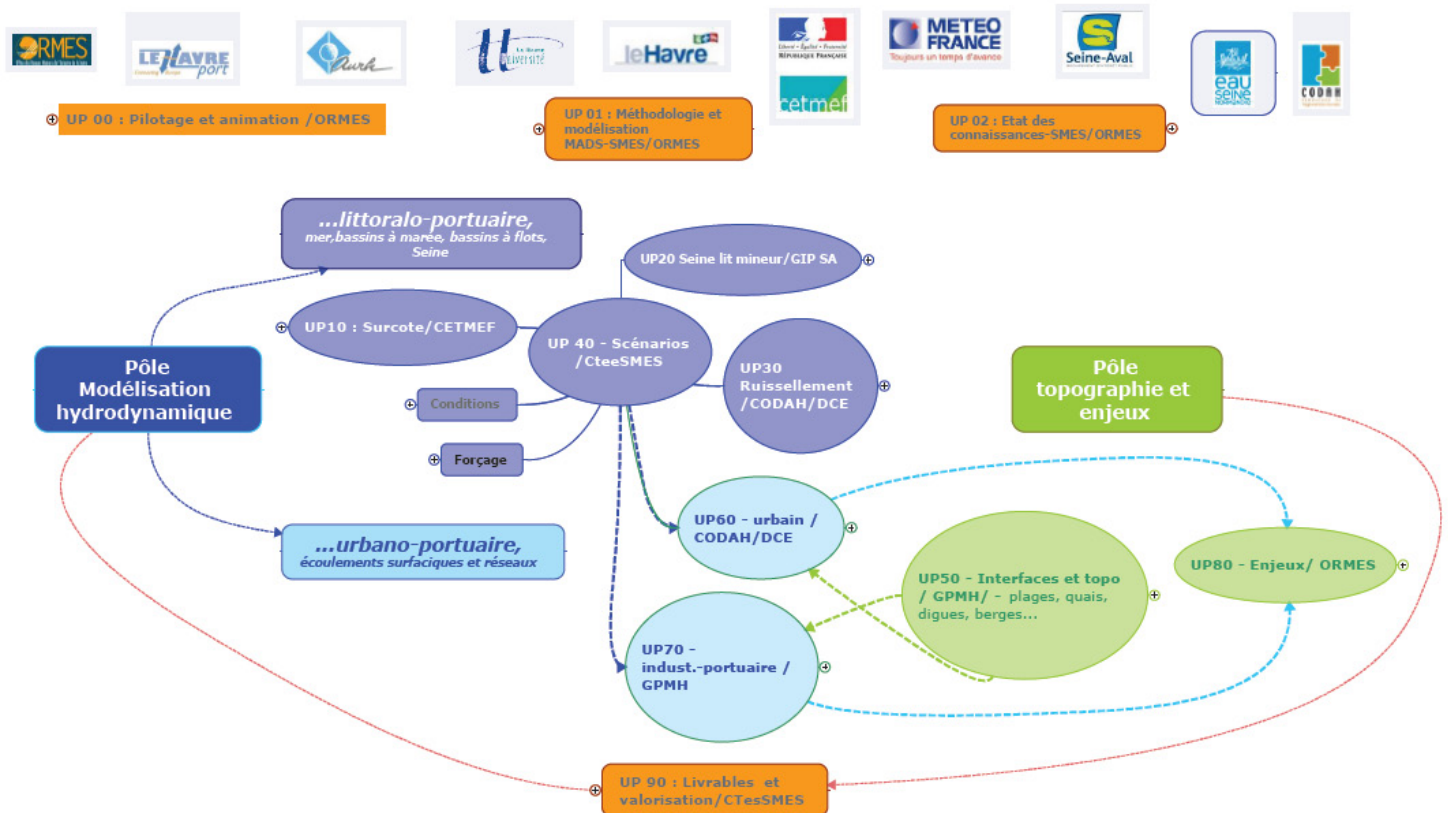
ORMES
LE HAVRE port
Aurh
Le Havre Université
leHavre
Liberté • Égalité • Fraternité RÉPUBLIQUE FRANÇAISE
cetmef
METEO FRANCE
Toujours un temps d'avance
Seine-Aval
eau SEINE NORMANDIE
CODAH

UP 00 : Pilotage et animation /ORMES

UP 01 : Méthodologie et modélisation MADS-SMES/ORMES

UP 02 : Etat des connaissances-SMES/ORMES

...littoralo-portuaire, mer,bassins à marée, bassins à flots, Seine

UP20 Seine lit mineur/GIP SA

UP10 : Surcote/CETMEF

UP 40 - Scénarios /CteeSMES

UP30 Ruissellement /CODAH/DCE

Pôle Modélisation hydrodynamique

Pôle topographie et enjeux

Conditions

Forçage

UP60 - urbain / CODAH/DCE

UP80 - Enjeux/ ORMES

...urbano-portuaire, écoulements surfaciques et réseaux

UP50 - Interfaces et topo / GPMH/ - plages, quais, digues, berges...

UP70 - indust.-portuaire / GPMH

UP 90 : Livrables et valorisation/CTesSMES